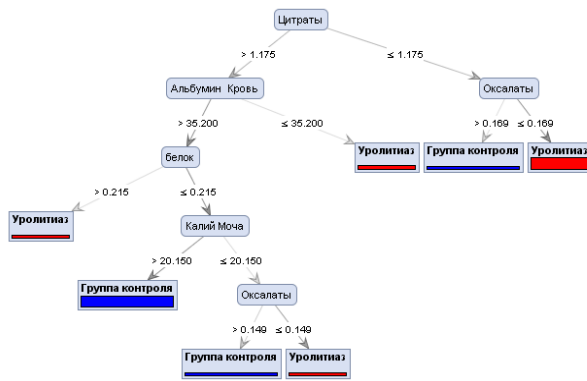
Цитраты

> 1.175

≤ 1.175

Альбумин Кровь

Оксалаты

> 35.200

≤ 35.200

> 0.169

≤ 0.169

белок

Уролитиаз

Группа контроля

Уролитиаз

> 0.215

≤ 0.215

Уролитиаз

Калий Моча

> 20.150

≤ 20.150

Группа контроля

Оксалаты

> 0.149

≤ 0.149

Группа контроля

Уролитиаз